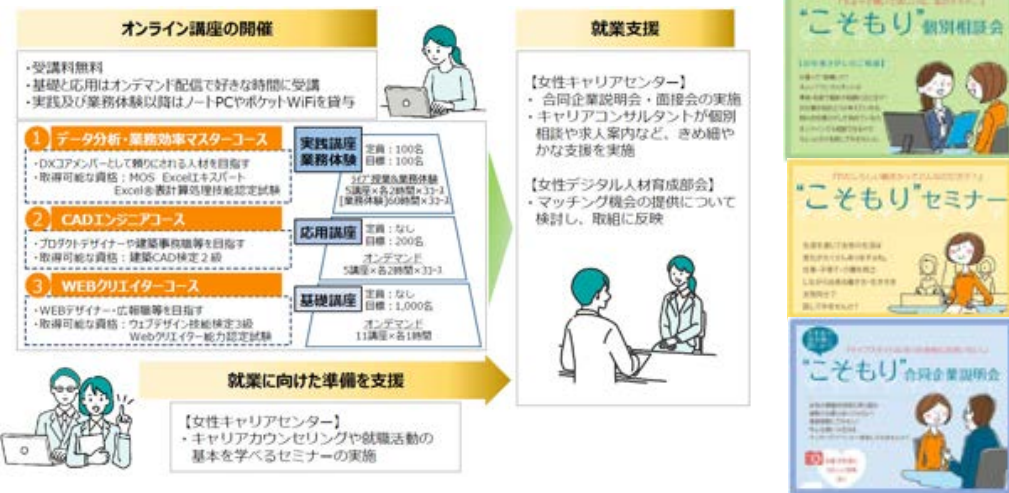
オンライン講座の開催

・受講料無料
・基礎と応用はオンデマンド配信で好きな時間に受講
・実践及び業務体験以降はノートPCやポケットWiFiを貸与

1 データ分析・業務効率マスターコース
・DXコアメンバーとして頼りにされる人材を目指す
・取得可能な資格：MOS Excelエキスパート
Excel®表計算処理技能認定試験

2 CADエンジニアコース
・プロダクトデザイナーや建築事務職等を目指す
・取得可能な資格：建築CAD検定２級

3 WEBクリエイターコース
・WEBデザイナー・広報職等を目指す
・取得可能な資格：ウェブデザイン技能検定3級
Webクリエイター能力認定試験

実践講座 業務体験
定員：100名
目標：100名
ｽｲﾌﾞ授業＆業務体験
5講座×各2時間×3コース
[業務体験]60時間×3コース

応用講座
定員：なし
目標：200名
オンデマンド
5講座×各2時間×3コース

基礎講座
定員：なし
目標：1,000名
オンデマンド
11講座×各1時間

就業に向けた準備を支援

【女性キャリアセンター】
・キャリアカウンセリングや就職活動の基本を学べるセミナーの実施

就業支援

【女性キャリアセンター】
・合同企業説明会・面接会の実施
・キャリアコンサルタントが個別相談や求人案内など、きめ細やかな支援を実施

【女性デジタル人材育成部会】
・マッチング機会の提供について検討し、取組に反映

"こそもり"個別相談会

"こそもり"セミナー

"こそもり"合同企業説明会